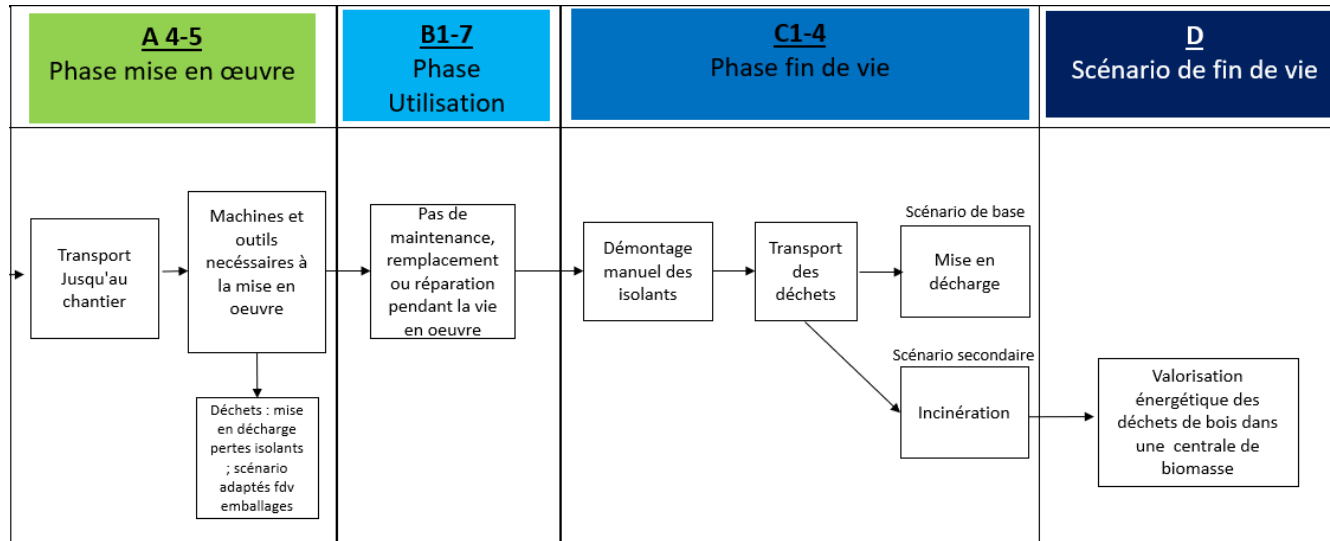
A 4-5
Phase mise en œuvre

B1-7
Phase Utilisation

C1-4
Phase fin de vie

D
Scénario de fin de vie

Transport Jusqu'au chantier

Machines et outils nécessaires à la mise en oeuvre

Déchets : mise en décharge pertes isolants ; scénario adaptés fdv emballages

Pas de maintenance, remplacement ou réparation pendant la vie en oeuvre

Démontage manuel des isolants

Transport des déchets

Scénario de base

Mise en décharge

Scénario secondaire

Incinération

Valorisation énergétique des déchets de bois dans une centrale de biomasse